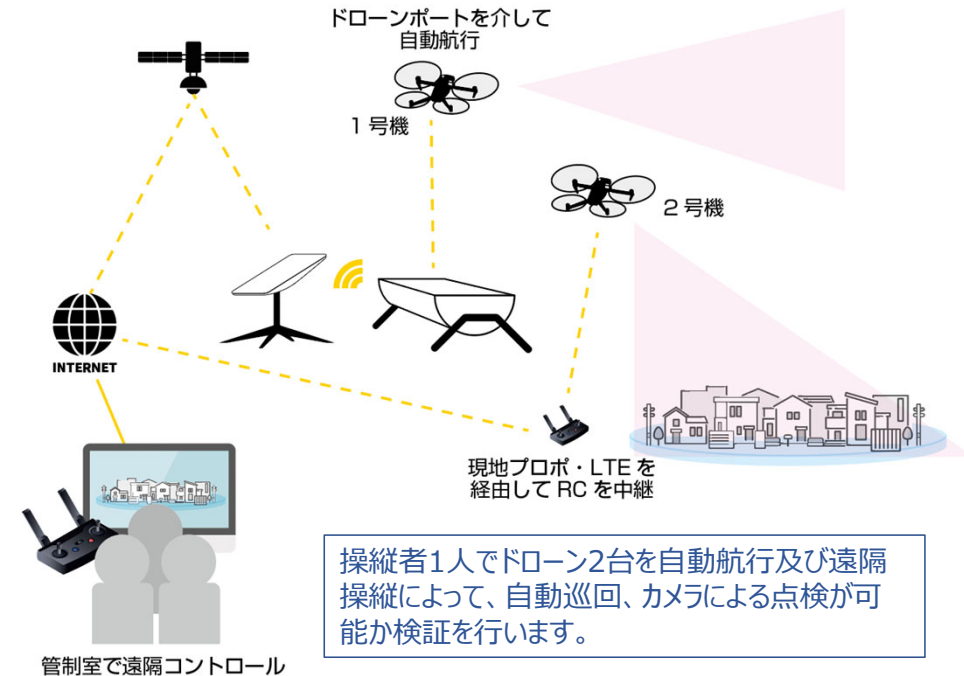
ドローンポートを介して
自動航行

1 号機

2 号機

INTERNET

現地プロポ・LTE を
経由して RC を中継

操縦者1人でドローン2台を自動航行及び遠隔操縦によって、自動巡回、カメラによる点検が可能か検証を行います。

管制室で遠隔コントロール